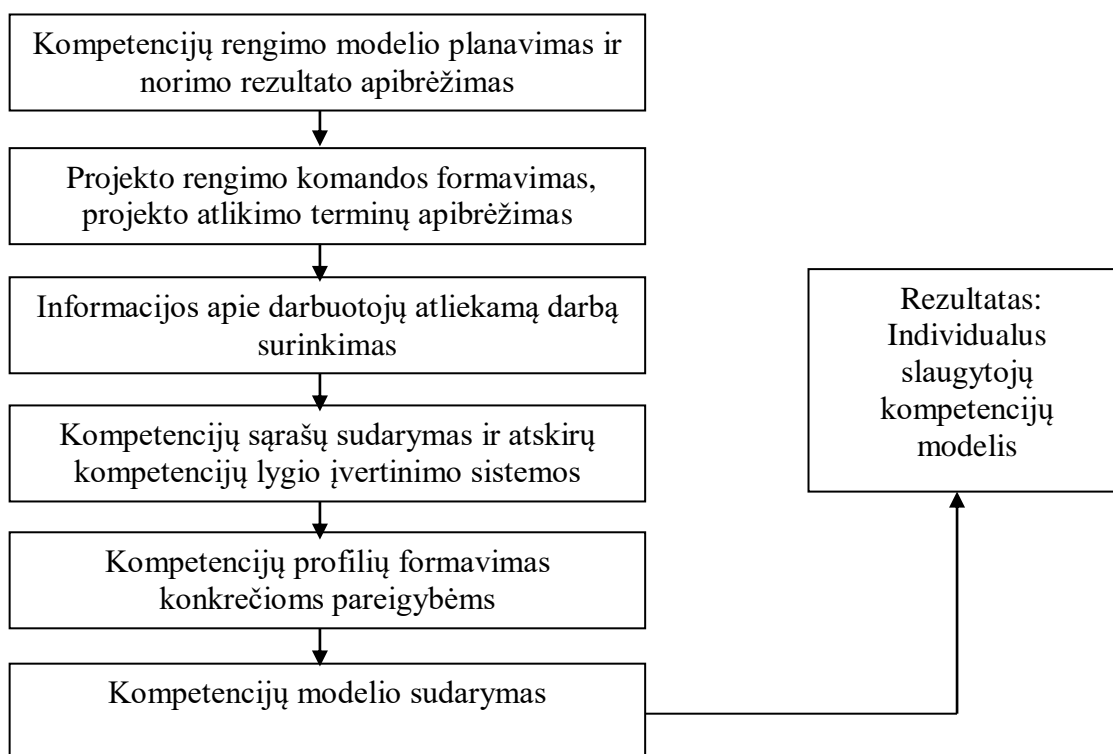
Kompetencijų rengimo modelio planavimas ir norimo rezultato apibrėžimas

Projekto rengimo komandos formavimas, projekto atlikimo terminų apibrėžimas

Informacijos apie darbuotojų atliekamą darbą surinkimas

Kompetencijų sąrašų sudarymas ir atskirų kompetencijų lygio įvertinimo sistemos

Kompetencijų profilių formavimas konkrečioms pareigybėms

Kompetencijų modelio sudarymas

Rezultatas: Individualus slaugytojų kompetencijų modelis